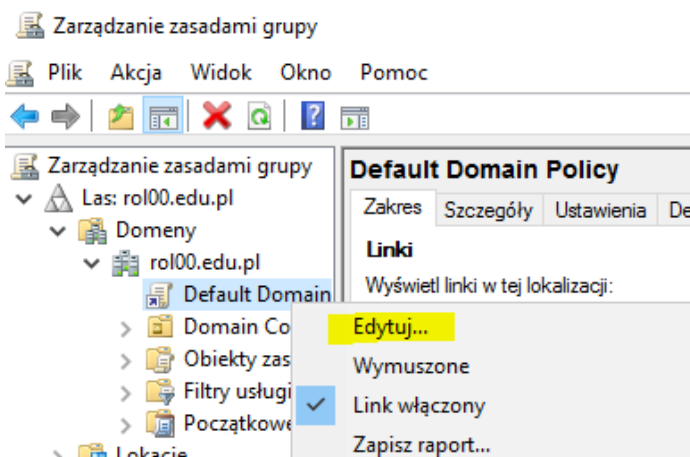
Zarządzanie zasadami grupy

Plik Akcja Widok Okno Pomoc

Zarządzanie zasadami grupy
Las: rol00.edu.pl
Domeny
rol00.edu.pl
Default Domain
Domain Co
Obiekty zas
Filtry usługi
Początkowe
Lokacje

Default Domain Policy

Zakres | Szczegóły | Ustawienia | De

Linki

Wyświetl linki w tej lokalizacji:

Edytuj...
Wymuszone
Link włączony
Zapisz raport...